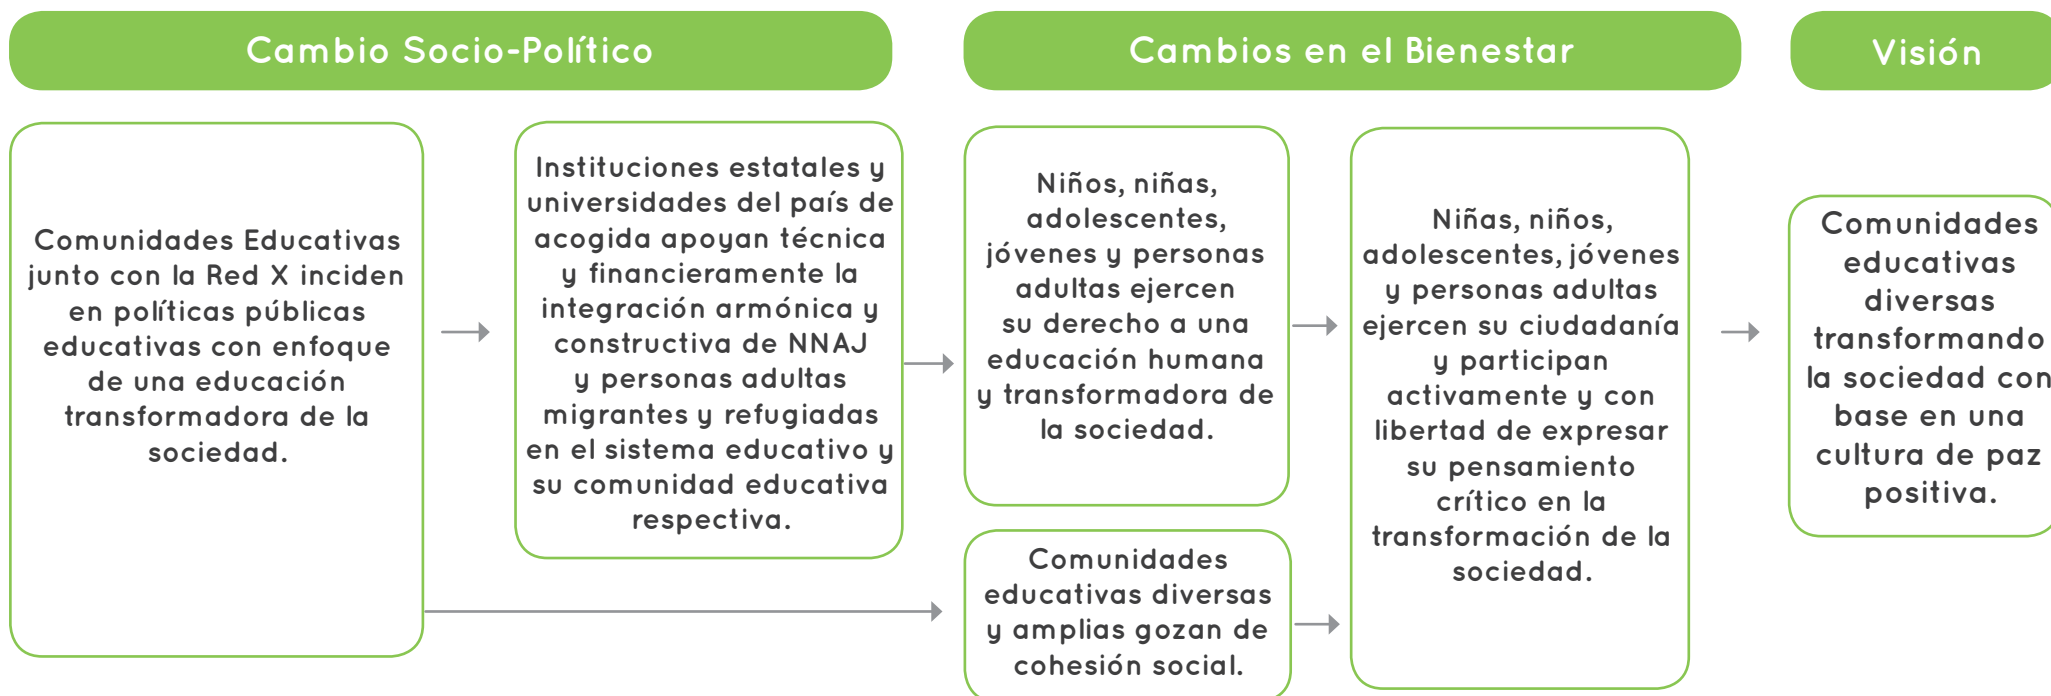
Cambio Socio-Político

Cambios en el Bienestar

Visión

Comunidades Educativas junto con la Red X inciden en políticas públicas educativas con enfoque de una educación transformadora de la sociedad.

Instituciones estatales y universidades del país de acogida apoyan técnica y financieramente la integración armónica y constructiva de NNAJ y personas adultas migrantes y refugiadas en el sistema educativo y su comunidad educativa respectiva.

Niños, niñas, adolescentes, jóvenes y personas adultas ejercen su derecho a una educación humana y transformadora de la sociedad.

Comunidades educativas diversas y amplias gozan de cohesión social.

Niñas, niños, adolescentes, jóvenes y personas adultas ejercen su ciudadanía y participan activamente y con libertad de expresar su pensamiento crítico en la transformación de la sociedad.

Comunidades educativas diversas transformando la sociedad con base en una cultura de paz positiva.